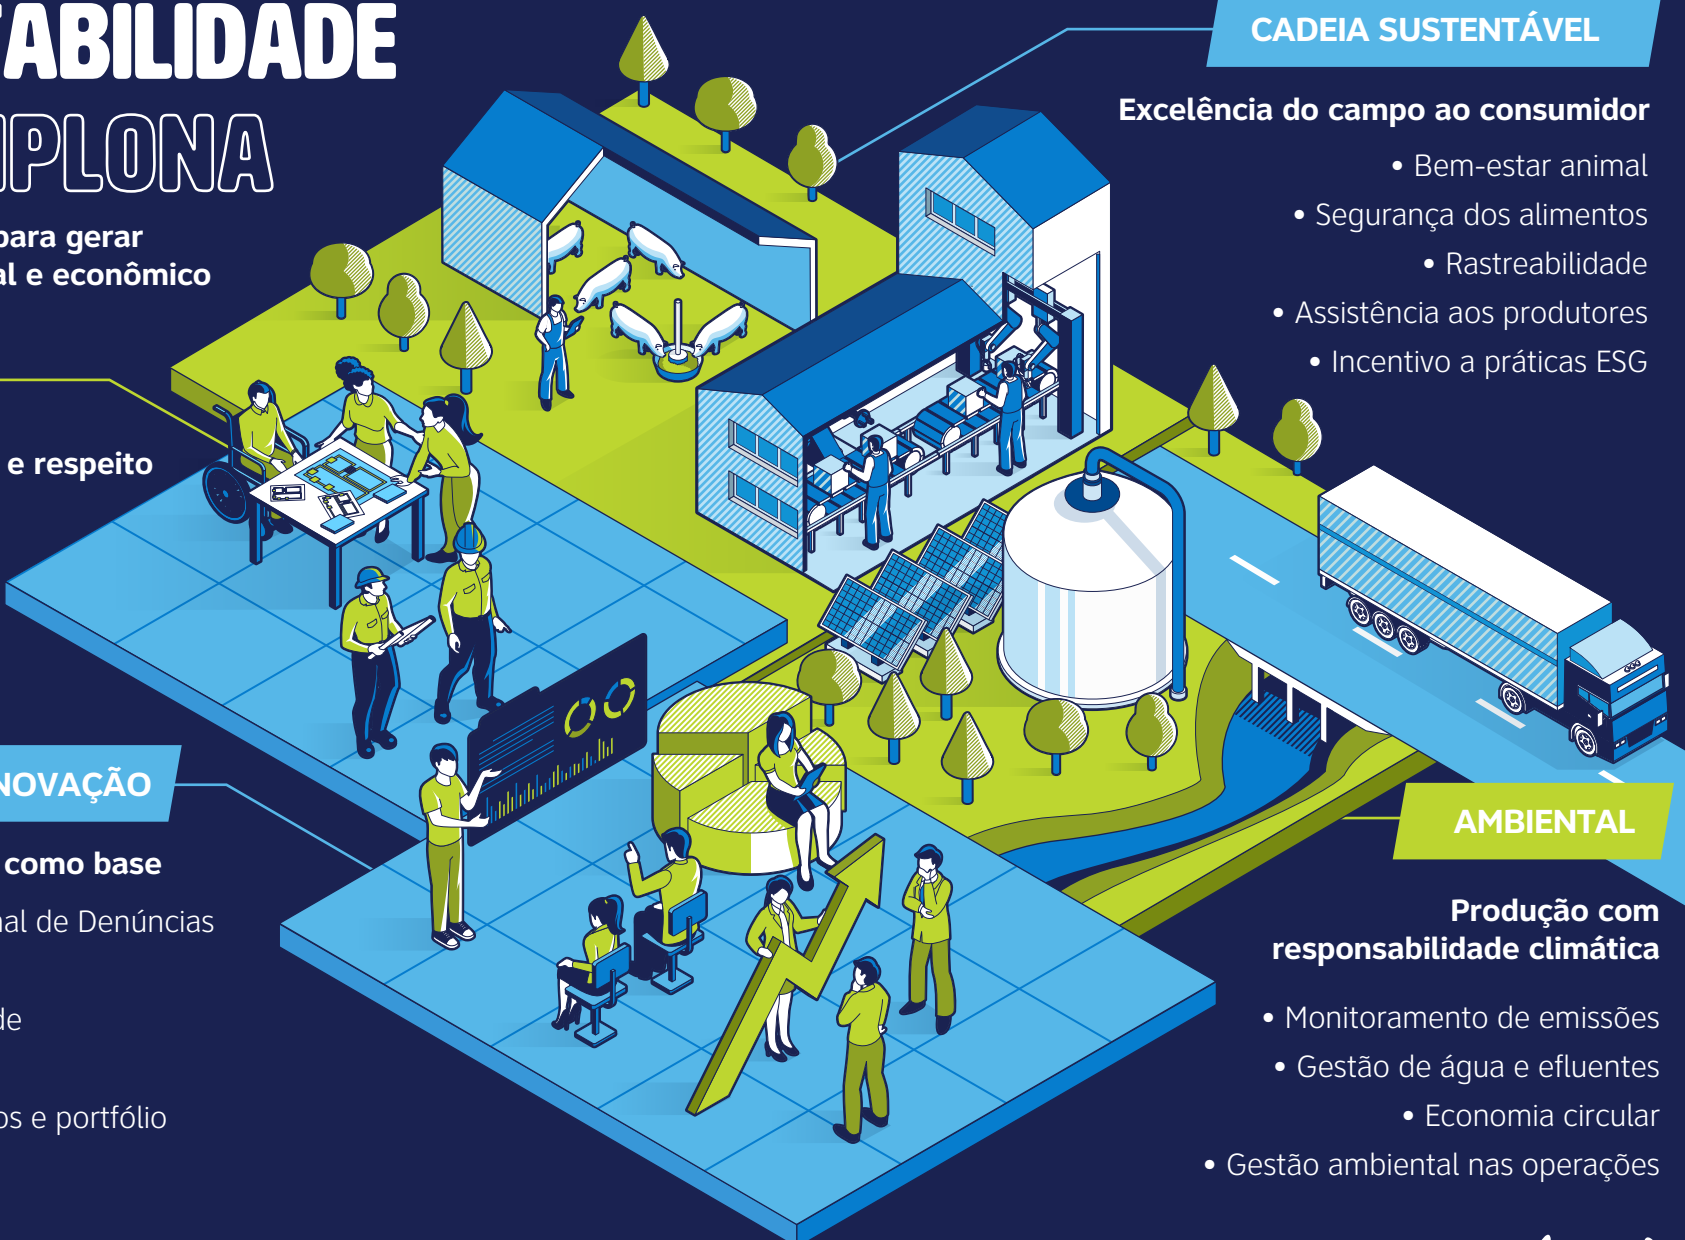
ABILIDADE

PLONA

para gerar
al e econômico

e respeito

NOVAÇÃO

como base

al de Denúncias

de

os e portfólio

CADEIA SUSTENTÁVEL

Excelência do campo ao consumidor

• Bem-estar animal
• Segurança dos alimentos
• Rastreabilidade
• Assistência aos produtores
• Incentivo a práticas ESG

AMBIENTAL

Produção com responsabilidade climática

• Monitoramento de emissões
• Gestão de água e efluentes
• Economia circular
• Gestão ambiental nas operações